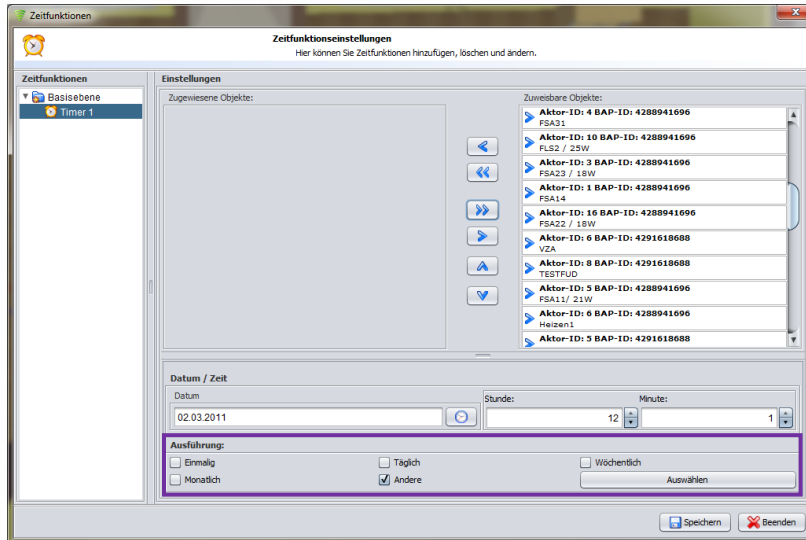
Zeitfunktionen

Zeitfunktionseinstellungen
Hier können Sie Zeitfunktionen hinzufügen, löschen und ändern.

Zeitfunktionen
Basisebene
Timer 1

Einstellungen

Zugewiesene Objekte:

Zuweisbare Objekte:
Aktor-ID: 4 BAP-ID: 4288941696
FSA31
Aktor-ID: 10 BAP-ID: 4288941696
FLS2 / 25W
Aktor-ID: 3 BAP-ID: 4288941696
FSA23 / 18W
Aktor-ID: 1 BAP-ID: 4288941696
FSA14
Aktor-ID: 16 BAP-ID: 4288941696
FSA22 / 18W
Aktor-ID: 6 BAP-ID: 4291618688
VZA
Aktor-ID: 8 BAP-ID: 4291618688
TESTFUD
Aktor-ID: 5 BAP-ID: 4288941696
FSA11/ 21W
Aktor-ID: 6 BAP-ID: 4288941696
Heizen1
Aktor-ID: 5 BAP-ID: 4291618688

Datum / Zeit
Datum
02.03.2011
Stunde:
12
Minute:
1

Ausführung:
Einmalig
Täglich
Wöchentlich
Monatlich
Andere
Auswählen

Speichern
Beenden